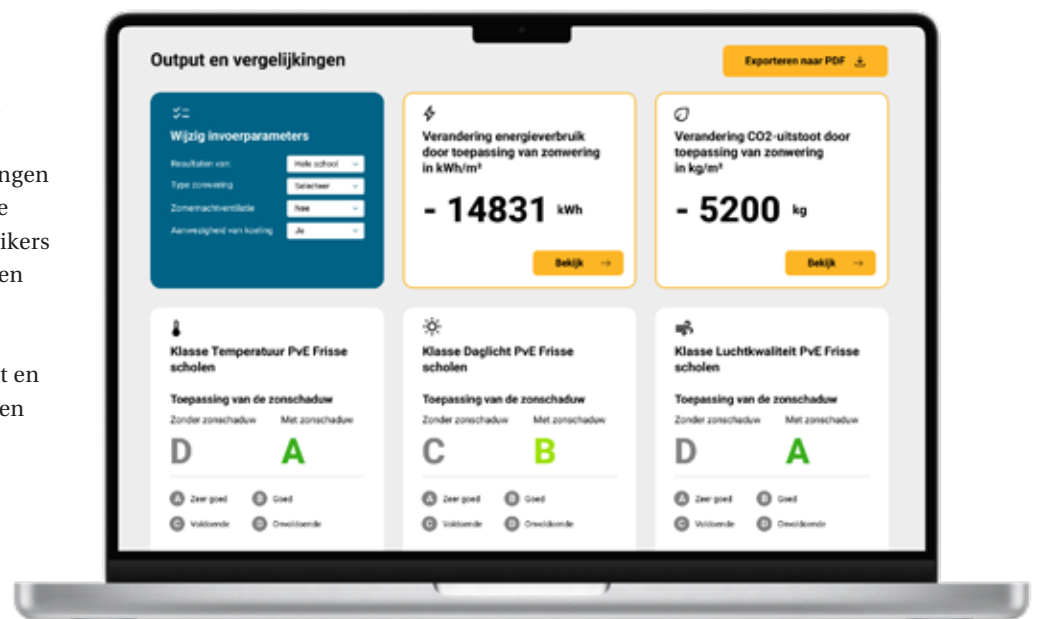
ingen
e
ikers
en

t en
en

Output en vergelijkingen

Exporteren naar PDF

Wijzig invoerparameters

Resultaten van: Hele school
Type zonwering Selecteer
Zomernachtventilatie Nee
Aanwezigheid van koeling Ja

Verandering energieverbruik door toepassing van zonwering in kWh/m²

- 14831 kWh

Bekijk

Verandering CO2-uitstoot door toepassing van zonwering in kg/m²

- 5200 kg

Bekijk

Klasse Temperatuur PvE Frisse scholen

Toepassing van de zonschaduw

Zonder zonschaduw Met zonschaduw

D A

A Zeer goed B Goed
C Voldoende D Onvoldoende

Klasse Daglicht PvE Frisse scholen

Toepassing van de zonschaduw

Zonder zonschaduw Met zonschaduw

C B

A Zeer goed B Goed
C Voldoende D Onvoldoende

Klasse Luchtkwaliteit PvE Frisse scholen

Toepassing van de zonschaduw

Zonder zonschaduw Met zonschaduw

D A

A Zeer goed B Goed
C Voldoende D Onvoldoende